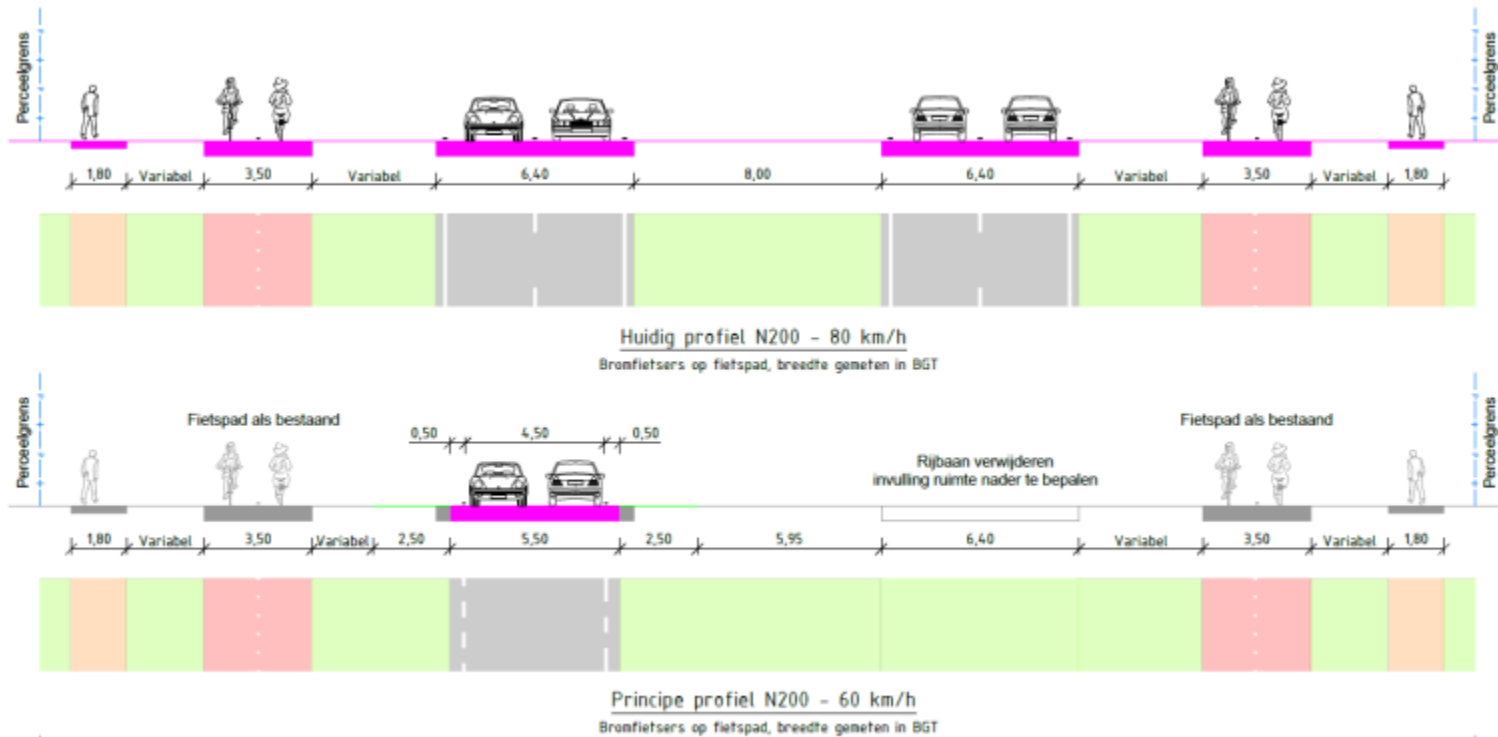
Perceelgrens

Perceelgrens

1,80 | Variabel | 3,50 | Variabel | 6,40 | 8,00 | 6,40 | Variabel | 3,50 | Variabel | 1,80

Huidig profiel N200 - 80 km/h

Bromfietsers op fietspad, breedte gemeten in BGT

Perceelgrens

Perceelgrens

Fietspad als bestaand

0,50 | 4,50 | 0,50

Rijbaan verwijderen invulling ruimte nader te bepalen

Fietspad als bestaand

1,80 | Variabel | 3,50 | Variabel | 2,50 | 5,50 | 2,50 | 5,95 | 6,40 | Variabel | 3,50 | Variabel | 1,80

Principe profiel N200 - 60 km/h

Bromfietsers op fietspad, breedte gemeten in BGT